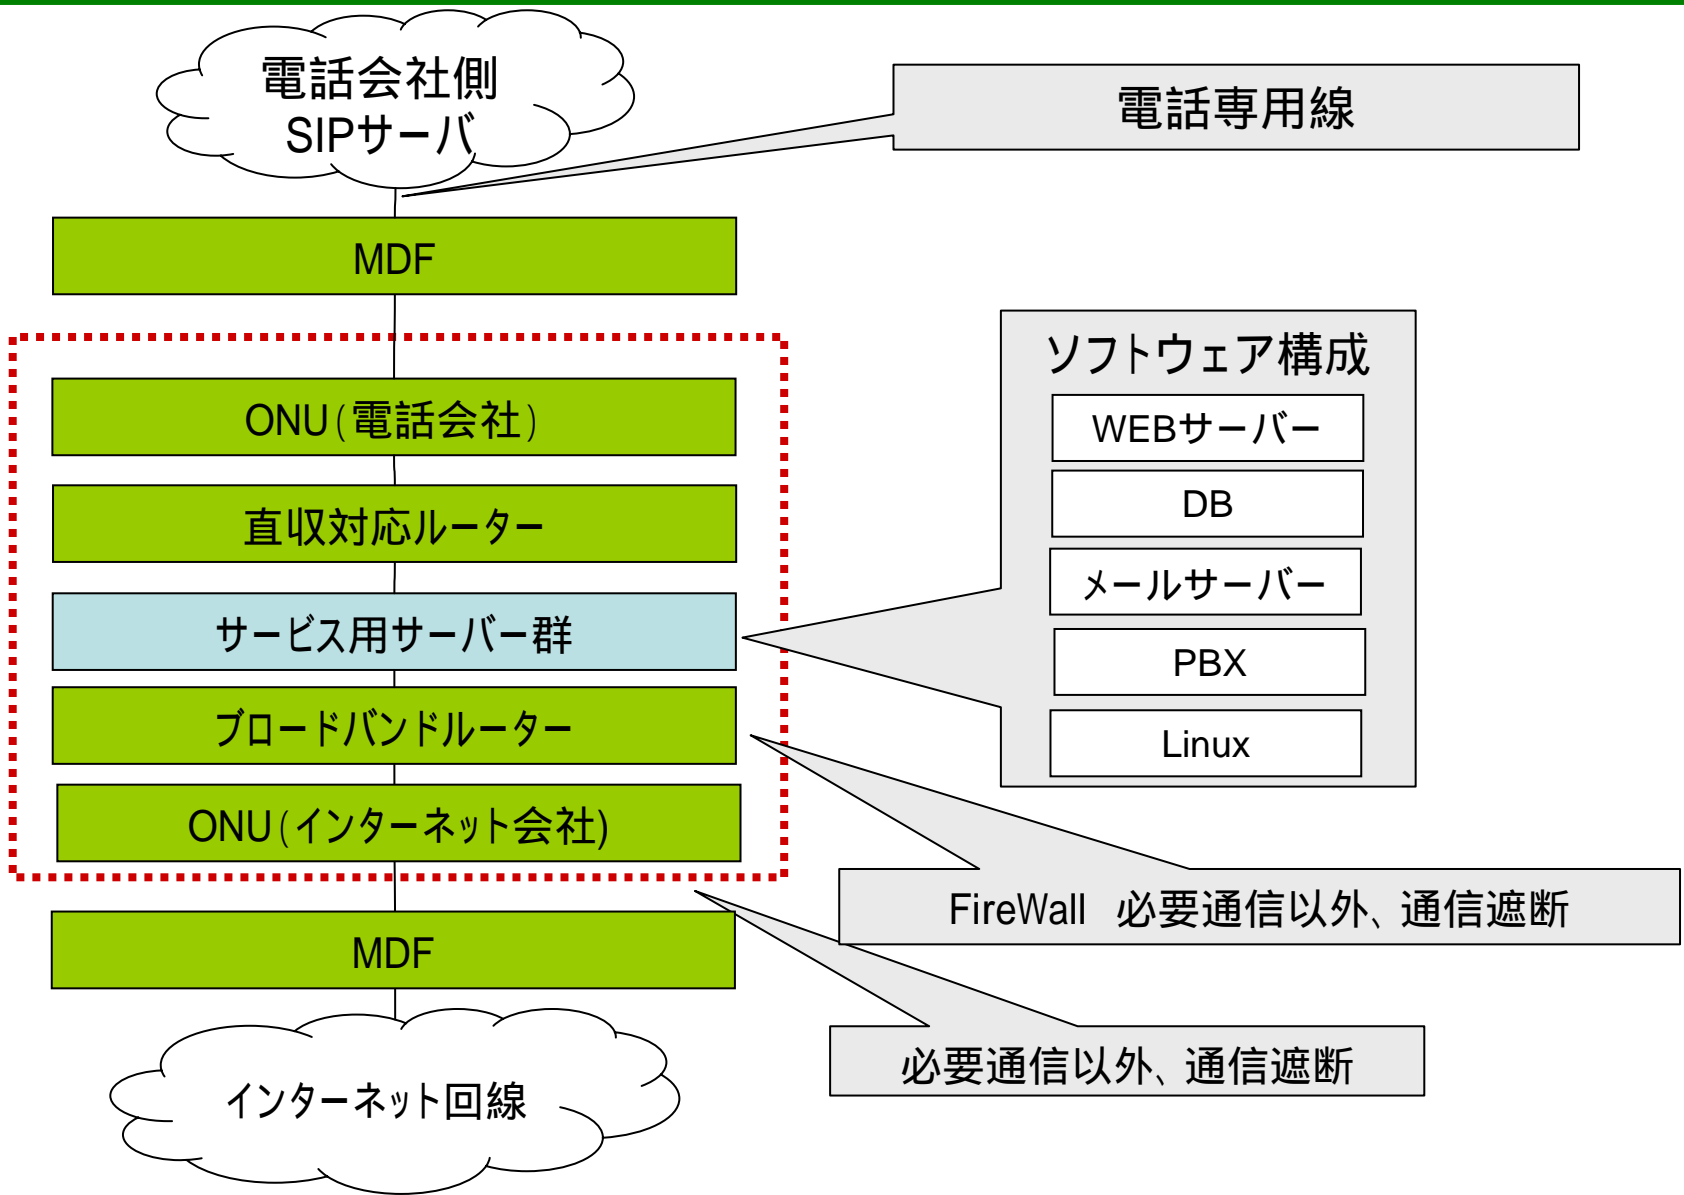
電話会社側
SIPサーバ

電話専用線

MDF

ソフトウェア構成

WEBサーバー

DB

メールサーバー

PBX

Linux

ONU(電話会社)

直収対応ルーター

サービス用サーバー群

ブロードバンドルーター

ONU(インターネット会社)

FireWall　必要通信以外、通信遮断

MDF

必要通信以外、通信遮断

インターネット回線